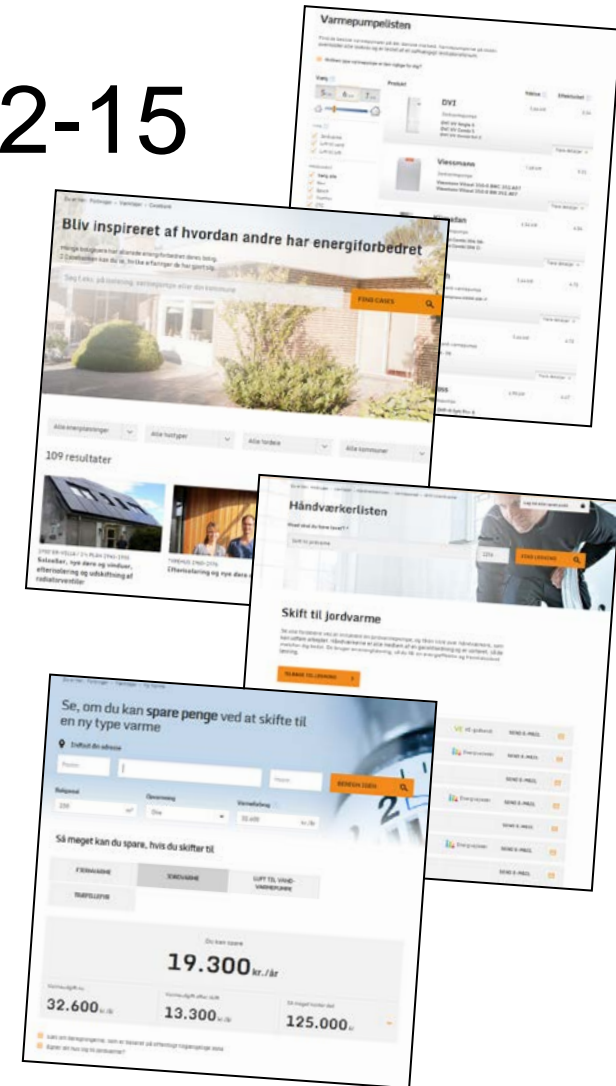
2-15

Varmepumpelisten

DVI

Viessmann

Bliv inspireret af hvordan andre har energiforbedret

FIND CASES

Alle energiløsninger

Alle hustyper

Alle fordele

Alle kommuner

109 resultater

Solceller, nye døre og vinduer, efterisolering og udskiftning af radiatorventiler

Efterisolering og nye døre

Håndværkerlisten

START LØSNING

Skift til jordvarme

TILBAGE TIL LØSNING

Se, om du kan spare penge ved at skifte til en ny type varme

Indtast din adresse

BEREGN IGEN

Boligareal

Opvarmning

Varmeforbrug

Så meget kan du spare, hvis du skifter til

FJERNVARME

JORDVARME

LUFT TIL VAND-VARMEPUMPE

TRÆPILLEFYR

Du kan spare

19.300 kr./år

32.600 kr./år

13.300 kr./år

125.000 kr.

SEND E-MAIL

SEND E-MAIL

SEND E-MAIL

SEND E-MAIL

SEND E-MAIL

SEND E-MAIL

SEND E-MAIL